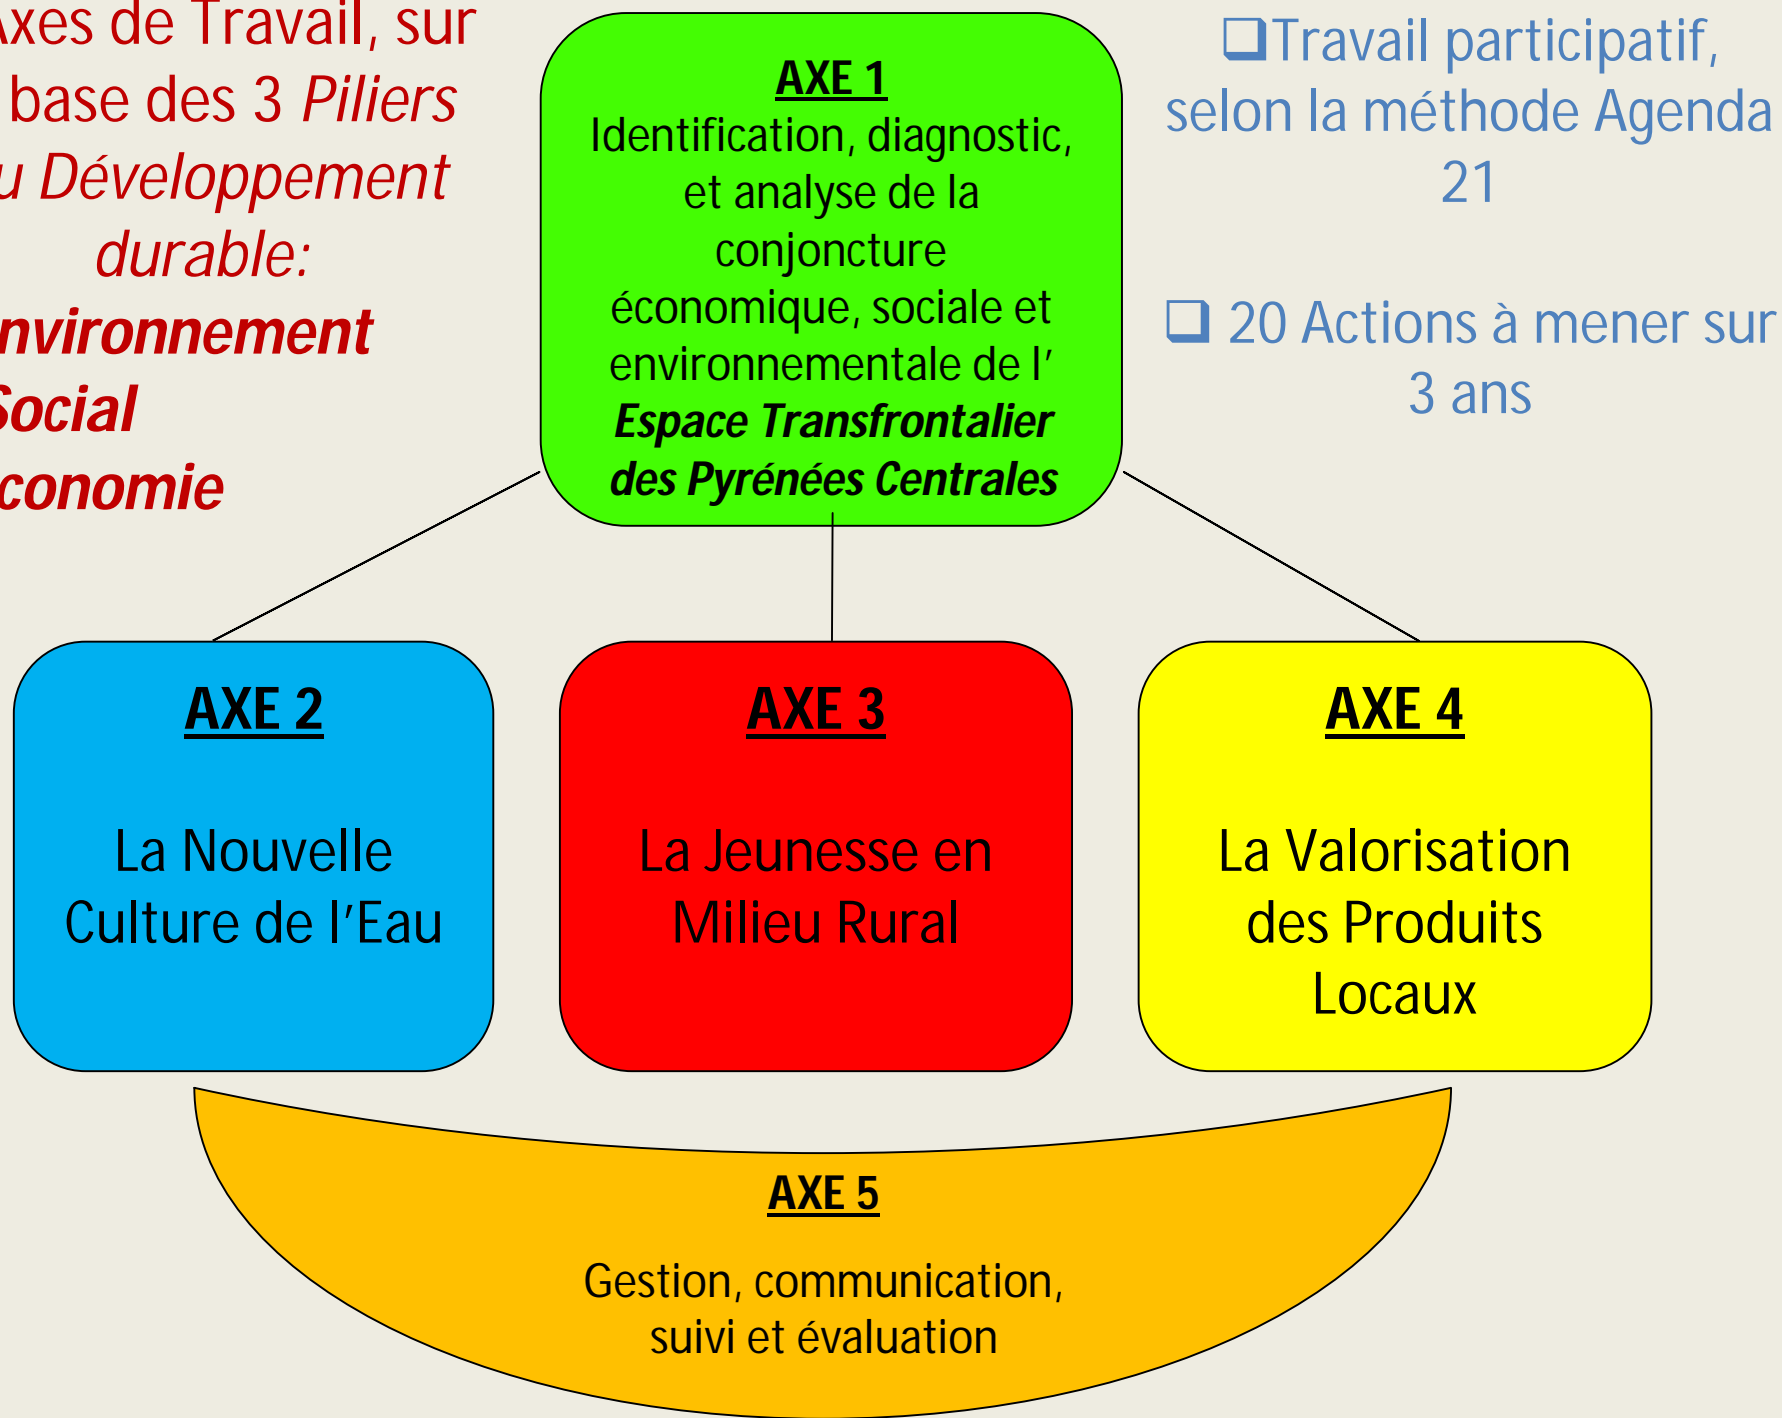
xes de Travail, sur base des 3 *Piliers* *u Développement durable:*

***nvironnement***
***ocial***
***conomie***

**AXE 1**
Identification, diagnostic, et analyse de la conjoncture économique, sociale et environnementale de l'
***Espace Transfrontalier des Pyrénées Centrales***

❑Travail participatif, selon la méthode Agenda 21

❑ 20 Actions à mener sur 3 ans

**AXE 2**
La Nouvelle Culture de l'Eau

**AXE 3**
La Jeunesse en Milieu Rural

**AXE 4**
La Valorisation des Produits Locaux

**AXE 5**
Gestion, communication, suivi et évaluation